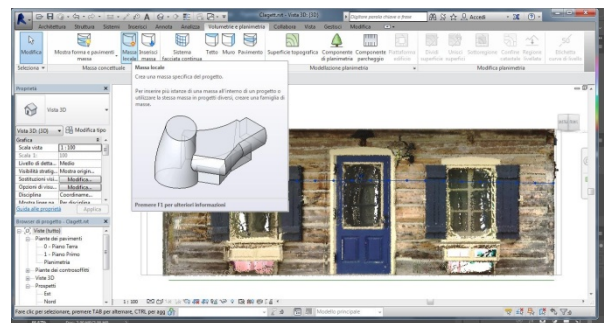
Cagett.rvt - Vista 3D: {3D}
Digitare parola chiave o frase
Accedi
Architettura Struttura Sistemi Inserisci Annota Analizza Volumetrie e planimetria Collabora Vista Gestisci Modifica
Modifica
Mostra forma e pavimenti massa
Massa locale
Inserisci massa
Sistema facciata continua
Tetto
Muro
Pavimento
Superficie topografica
Componente di planimetria
Componente parcheggio
Piattaforma edificio
Dividi superficie
Unisci superfici
Sottoregione
Confine catastale
Regione scalata
Etichetta curve di livello
Seleziona ▾
Massa concettuale
Modellazione planimetria
Modifica planimetria
Massa locale
Crea una massa specifica del progetto.
Per inserire più istanze di una massa all'interno di un progetto o utilizzare la stessa massa in progetti diversi, creare una famiglia di masse.
Premere F1 per ulteriori informazioni
Proprietà
Vista 3D
Vista 3D: {3D}
Modifica tipo
Grafica
Scala vista 1 : 100
Scala 100
Livello di detta... Medio
Visibilità strategi... Mostra origin...
Sostituzioni visi... Modifica...
Opzioni di visu... Modifica...
Disciplina Coordiname...
Mostra linee na... Per disciplina
Guida alle proprietà
Applica
Browser di progetto - Cagett.rvt
Viste (tutto)
Piante dei pavimenti
0 - Piano Terra
1 - Piano Primo
Planimetria
Piante dei controsoffitti
Viste 3D
Prospetti
Est
Nord
1 : 100
Fare clic per selezionare, premere TAB per alternare, CTRL per aggi
Modello principale